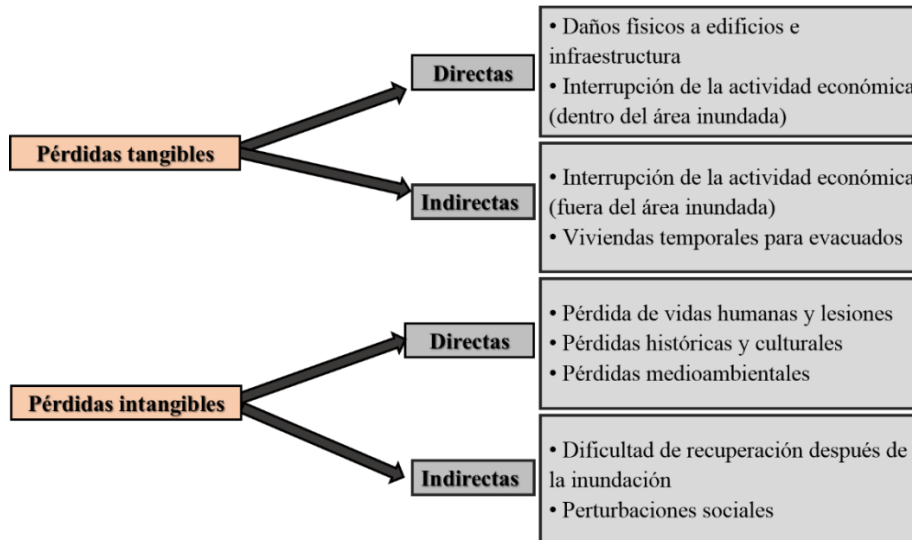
Pérdidas tangibles

Directas

• Daños físicos a edificios e infraestructura
• Interrupción de la actividad económica (dentro del área inundada)

Indirectas

• Interrupción de la actividad económica (fuera del área inundada)
• Viviendas temporales para evacuados

Pérdidas intangibles

Directas

• Pérdida de vidas humanas y lesiones
• Pérdidas históricas y culturales
• Pérdidas medioambientales

Indirectas

• Dificultad de recuperación después de la inundación
• Perturbaciones sociales